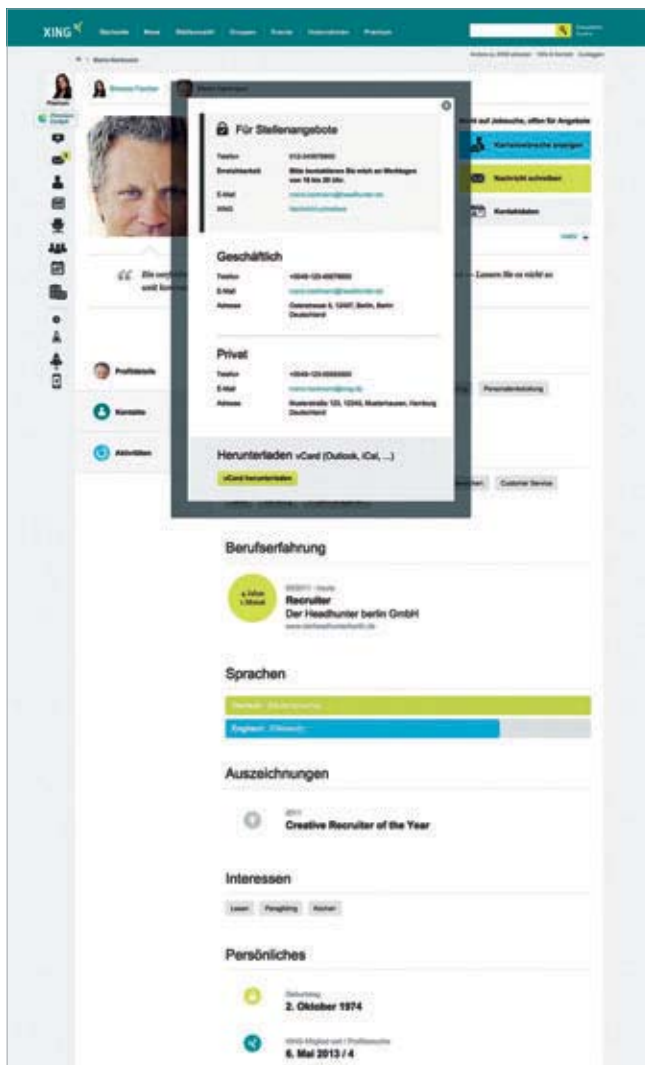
XING

Für Stellenangebote

Telefon
Erreichbarkeit Bitte kontaktieren Sie mich an Werktagen von 16 bis 20 Uhr.
E-Mail
XING

Geschäftlich

Telefon
E-Mail
Adresse

Privat

Telefon
E-Mail
Adresse

Herunterladen vCard (Outlook, iCal, ...)

vCard herunterladen

Karriereübersicht anzeigen

Nachricht schreiben

Kontaktieren

Profildetails

Kontakte

Aktivitäten

Customer Service

Berufserfahrung

Recruiter
Der Headhunter berlin GmbH

Sprachen

Englisch

Auszeichnungen

2011
Creative Recruiter of the Year

Interessen

Lesen Paragliding Kochen

Persönliches

Geburtstag
2. Oktober 1974

6. Mai 2013 / 4